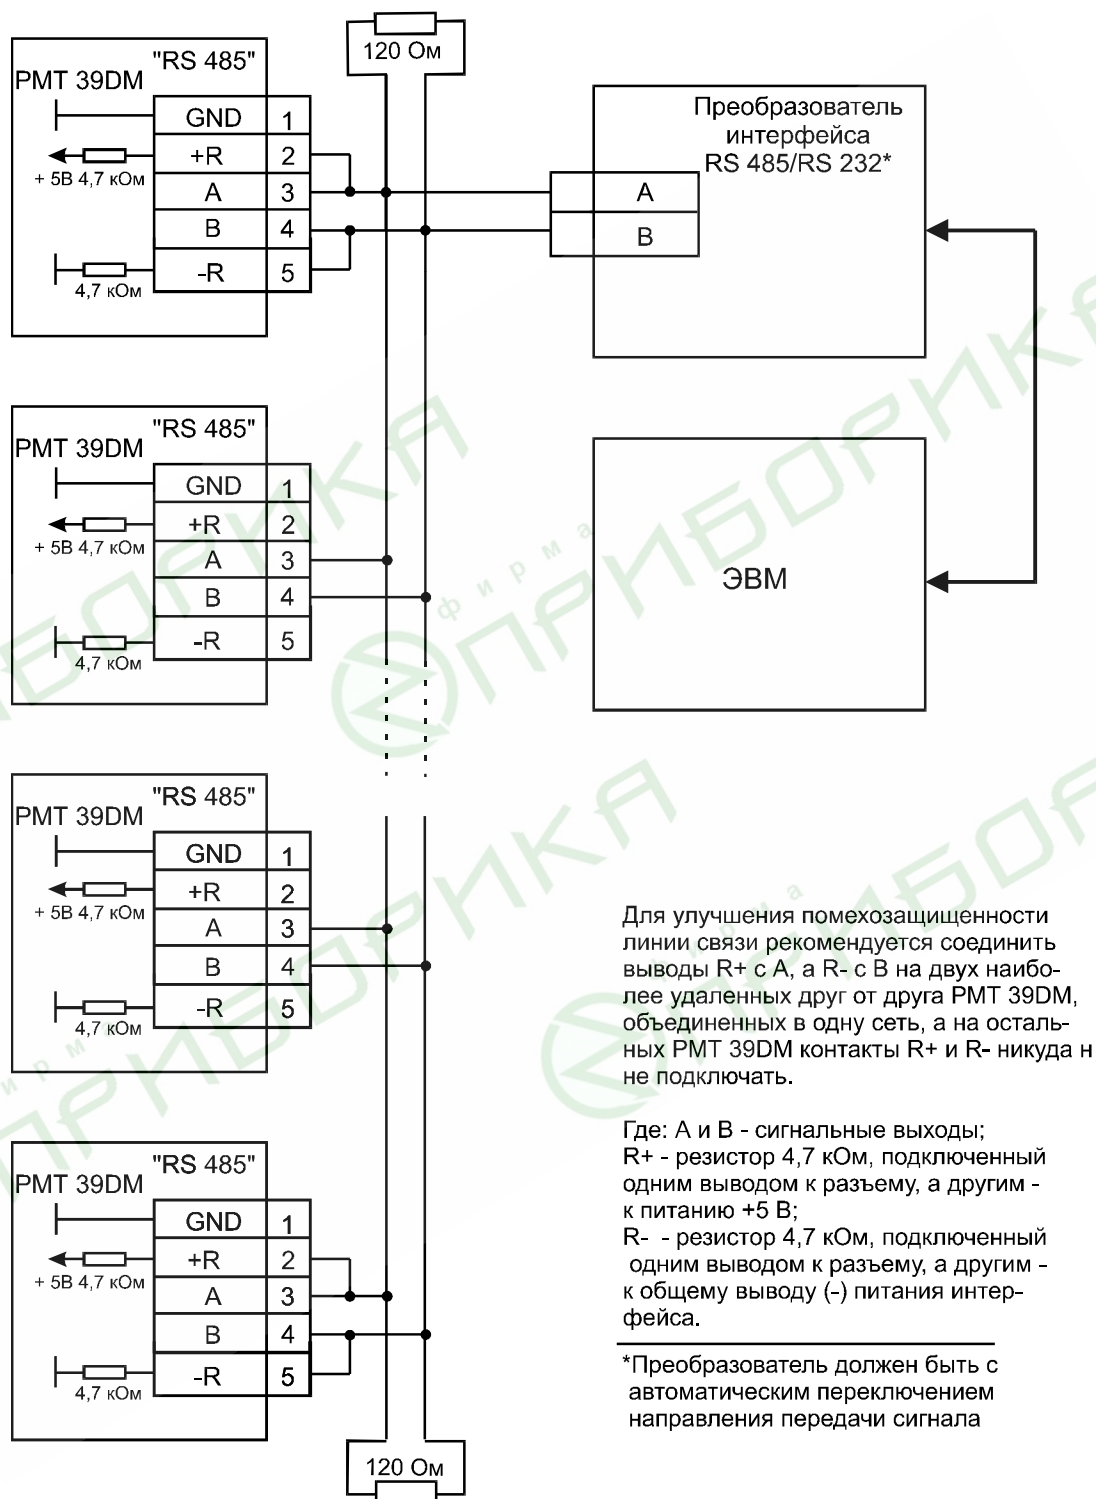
120 Ом

"RS 485"
РМТ 39DM

| GND | 1 |
|---|---|
| +R | 2 |
| A | 3 |
| B | 4 |
| -R | 5 |

+ 5В 4,7 кОм
4,7 кОм

Преобразователь интерфейса RS 485/RS 232*

A
B

"RS 485"
РМТ 39DM

| GND | 1 |
|---|---|
| +R | 2 |
| A | 3 |
| B | 4 |
| -R | 5 |

+ 5В 4,7 кОм
4,7 кОм

ЭВМ

"RS 485"
РМТ 39DM

| GND | 1 |
|---|---|
| +R | 2 |
| A | 3 |
| B | 4 |
| -R | 5 |

+ 5В 4,7 кОм
4,7 кОм

Для улучшения помехозащищенности линии связи рекомендуется соединить выводы R+ с А, а R- с В на двух наиболее удаленных друг от друга РМТ 39DM, объединенных в одну сеть, а на остальных РМТ 39DM контакты R+ и R- никуда н не подключать.

Где: А и В - сигнальные выходы;
R+ - резистор 4,7 кОм, подключенный одним выводом к разъему, а другим - к питанию +5 В;
R- - резистор 4,7 кОм, подключенный одним выводом к разъему, а другим - к общему выводу (-) питания интерфейса.

"RS 485"
РМТ 39DM

| GND | 1 |
|---|---|
| +R | 2 |
| A | 3 |
| B | 4 |
| -R | 5 |

+ 5В 4,7 кОм
4,7 кОм

*Преобразователь должен быть с автоматическим переключением направления передачи сигнала

120 Ом